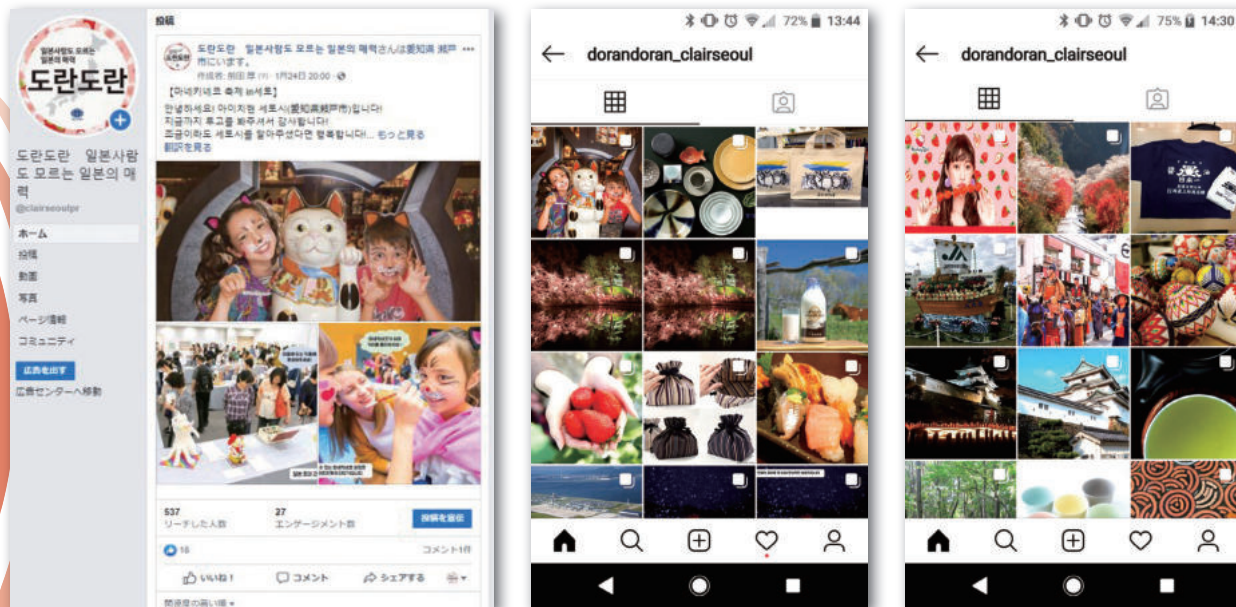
投稿

일본사람도 모르는 일본의 매력
도란도란

도란도란 일본사람도 모르는 일본의 매력
@clairseoulpr

ホーム
投稿
動画
写真
ページ情報
コミュニティ
広告を出す
広告センターへ移動

도란도란 일본사람도 모르는 일본의 매력さんは愛知県瀬戸市にいます。
作成者: 前田 厚 [?] · 1月24日 20:00 ·
【마네키네코 축제 in세토】
안녕하세요! 마이치현 세토시(愛知県瀬戸市)입니다!
지금까지 투고를 봐주셔서 감사합니다!
조금이라도 세토시를 알아주셨다면 행복합니다... もっと見る
翻訳を見る

537
リーチした人数
27
エンゲージメント数
投稿を宣伝
16
コメント1件
いいね！
コメント
シェアする
関連度の高い順 ▾

72% 13:44
dorandoran_clairseoul

75% 14:30
dorandoran_clairseoul